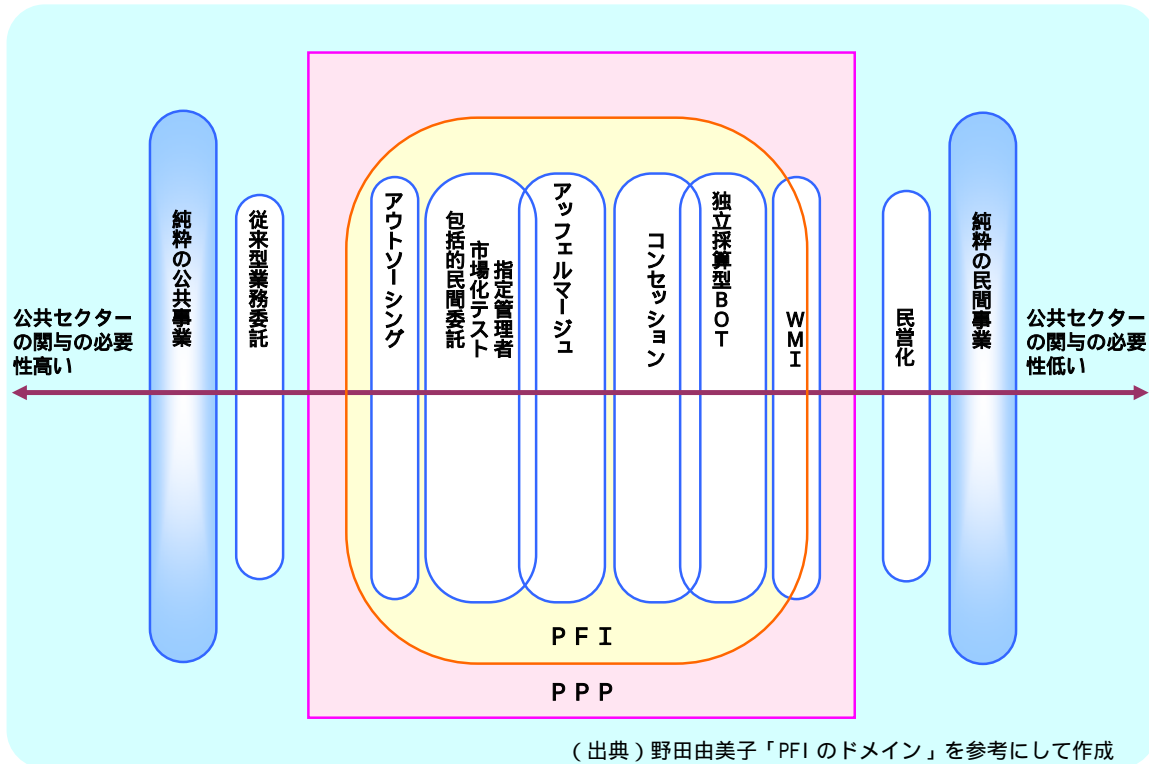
公共セクターの関与の必要性高い

純粋の公共事業

従来型業務委託

アウトソーシング

指定管理者
市場化テスト
包括的民間委託

アッフェルマージュ

コンセッション

独立採算型BOT

WMI

PFI

PPP

民営化

純粋の民間事業

公共セクターの関与の必要性低い

（出典）野田由美子「PFIのドメイン」を参考にして作成